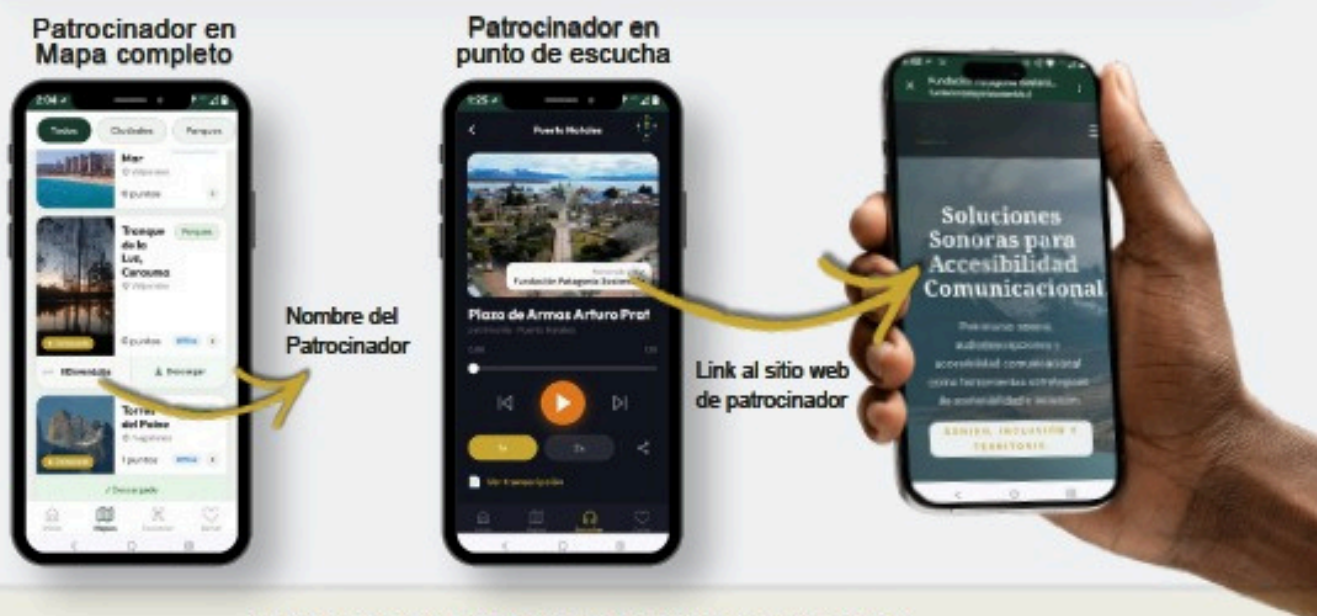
Patrocinador en Mapa completo

Todos Ciudades Parques

Mar

0 puntos

Tranque de la Luz, Curauma

Parques

0 puntos

Torres del Paine

1 puntos

Nombre del Patrocinador

Patrocinador en punto de escucha

Puerto Natales

Fundación Patagonia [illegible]

Plaza de Armas Arturo Prat

Ver transcripción

Link al sitio web de patrocinador

Soluciones Sonoras para Accesibilidad Comunicacional

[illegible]

ADNIEL, INCLUSIÓN Y TERRITORIO